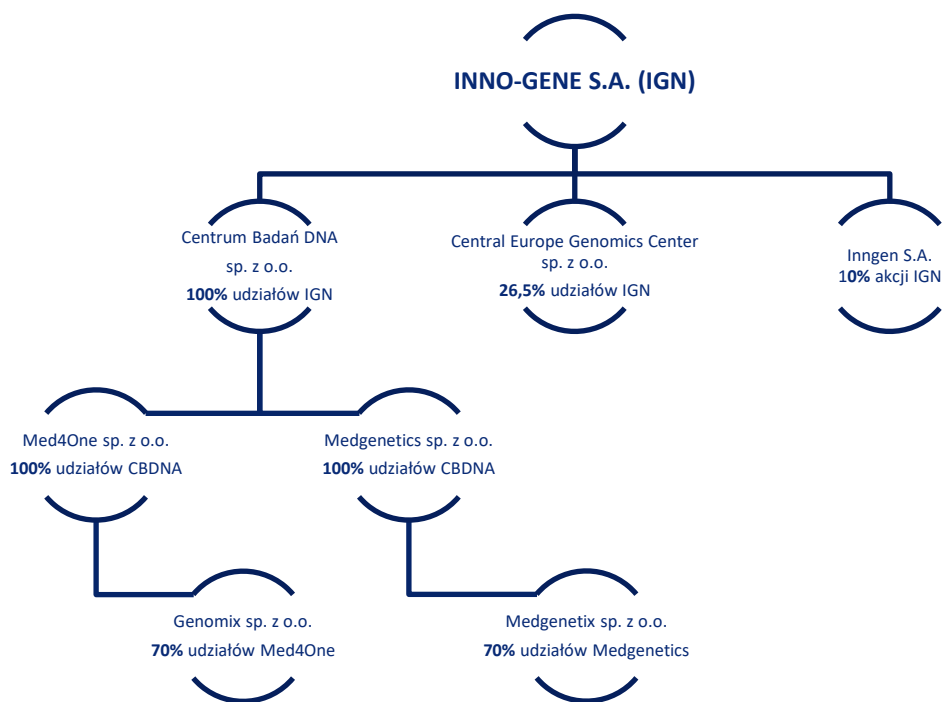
INNO-GENE S.A. (IGN)

Centrum Badań DNA sp. z o.o.
**100%** udziałów IGN

Central Europe Genomics Center sp. z o.o.
**26,5%** udziałów IGN

Inngen S.A.
**10%** akcji IGN

Med4One sp. z o.o.
**100%** udziałów CBDNA

Medgenetics sp. z o.o.
**100%** udziałów CBDNA

Genomix sp. z o.o.
**70%** udziałów Med4One

Medgenetix sp. z o.o.
**70%** udziałów Medgenetics